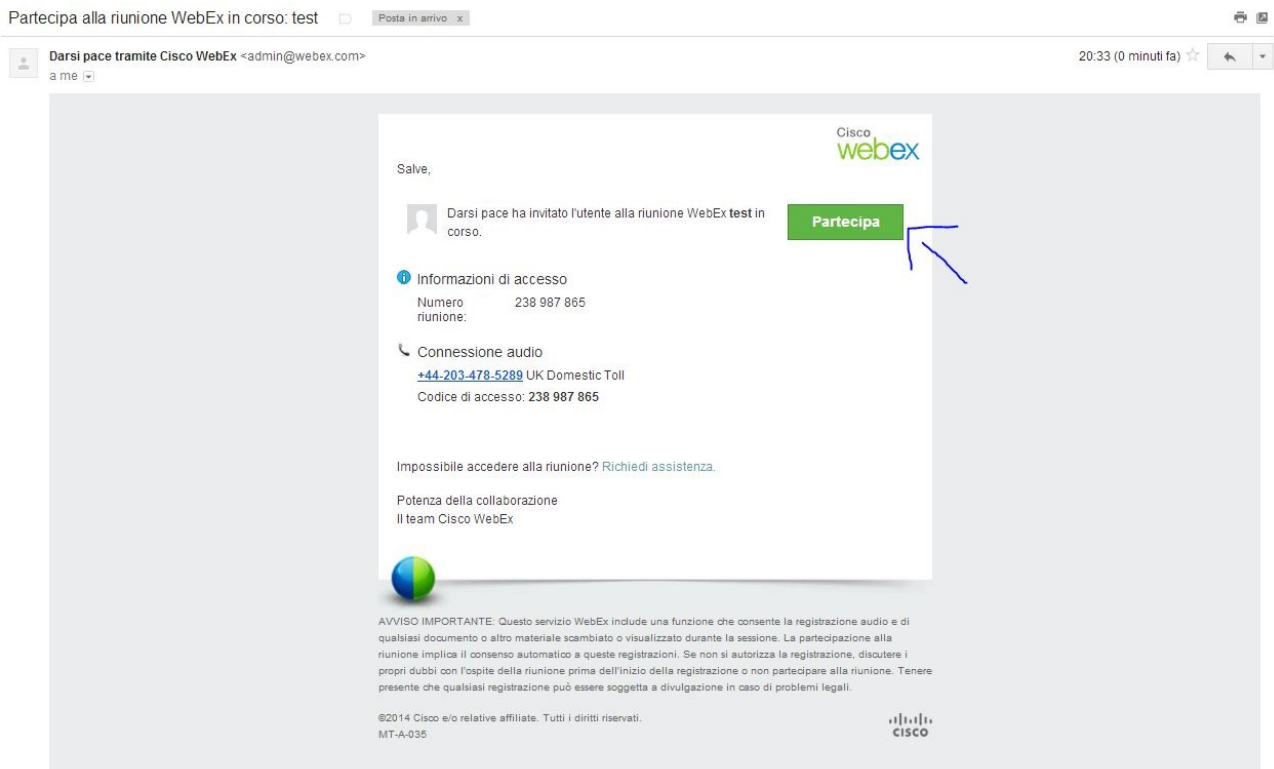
Partecipa alla riunione WebEx in corso: test

Posta in arrivo x

Darsi pace tramite Cisco WebEx <admin@webex.com>
a me

20:33 (0 minuti fa)

Cisco
webex

Salve,

Darsi pace ha invitato l'utente alla riunione WebEx **test** in corso.

Partecipa

Informazioni di accesso

Numero riunione: 238 987 865

Connessione audio

+44-203-478-5289 UK Domestic Toll

Codice di accesso: **238 987 865**

Impossibile accedere alla riunione? Richiedi assistenza.

Potenza della collaborazione
Il team Cisco WebEx

AVVISO IMPORTANTE: Questo servizio WebEx include una funzione che consente la registrazione audio e di qualsiasi documento o altro materiale scambiato o visualizzato durante la sessione. La partecipazione alla riunione implica il consenso automatico a queste registrazioni. Se non si autorizza la registrazione, discutere i propri dubbi con l'ospite della riunione prima dell'inizio della registrazione o non partecipare alla riunione. Tenere presente che qualsiasi registrazione può essere soggetta a divulgazione in caso di problemi legali.

©2014 Cisco e/o relative affiliate. Tutti i diritti riservati.
MT-A-035

cisco